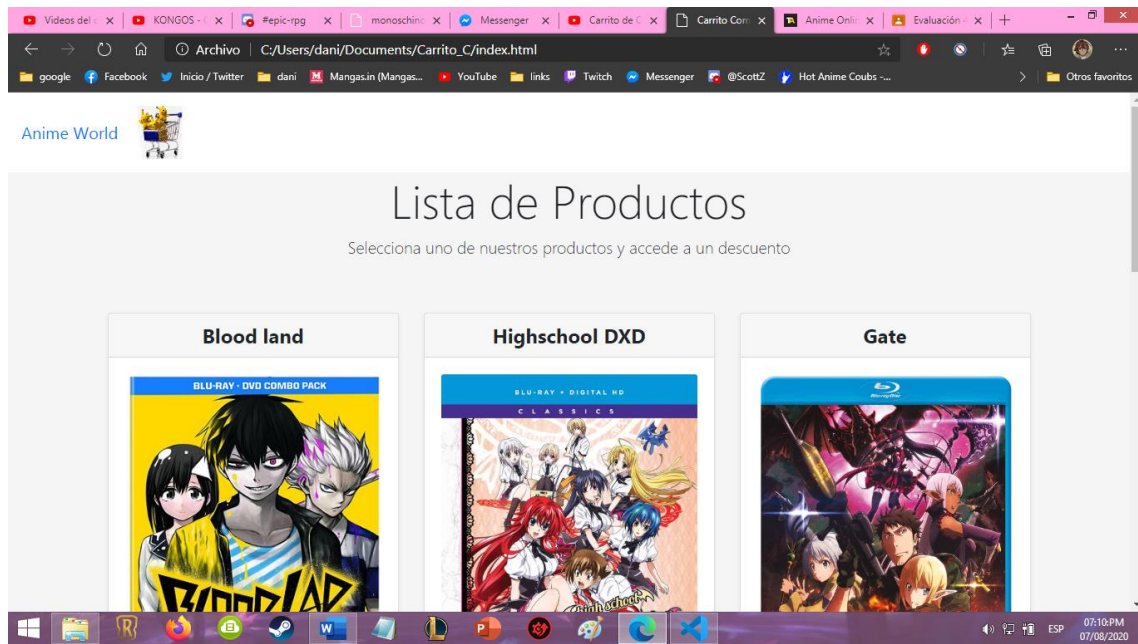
Videos del × KONGOS - × #epic-rpg × monoschino × Messenger × Carrito de × Carrito Com × Anime Onli × Evaluación × +

Archivo | C:/Users/dani/Documents/Carrito_C/index.html

google Facebook Inicio / Twitter dani Mangas.in (Mangas... YouTube links Twitch Messenger @ScottZ Hot Anime Coubs -... Otros favoritos

Anime World

Lista de Productos

Selecciona uno de nuestros productos y accede a un descuento

Blood land

BLU-RAY • DVD COMBO PACK

Highschool DXD

BLU-RAY + DIGITAL HD
CLASSICS

Gate

Blu-ray Disc

ESP 07:10:PM 07/08/2020